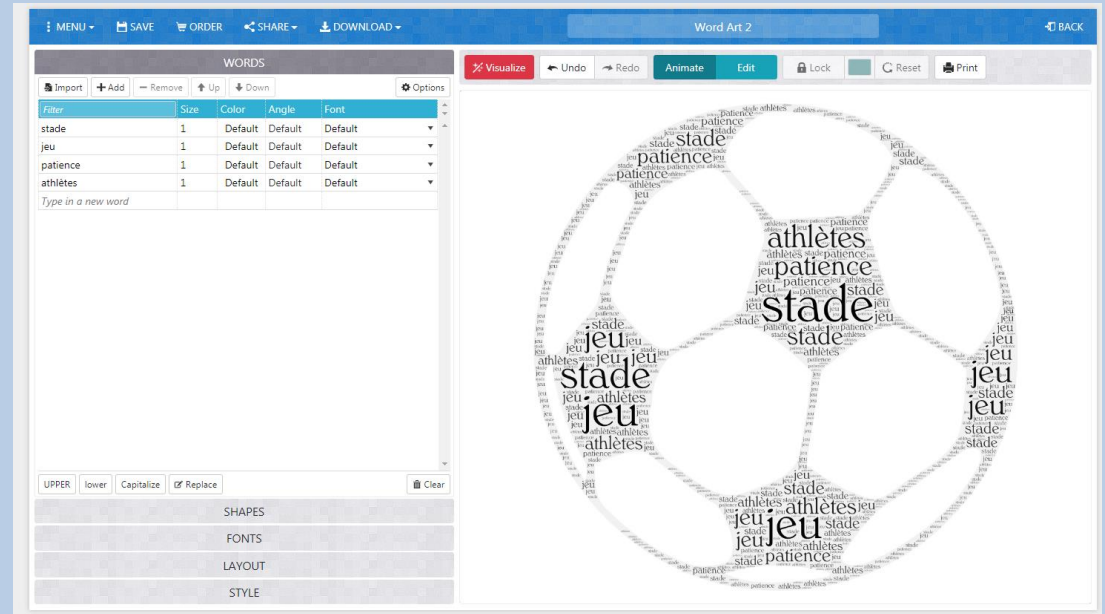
MENU SAVE ORDER SHARE DOWNLOAD Word Art 2 BACK

WORDS

Import Add Remove Up Down Options

| Filter | Size | Color | Angle | Font |
|---|---|---|---|---|
| stade | 1 | Default | Default | Default |
| jeu | 1 | Default | Default | Default |
| patience | 1 | Default | Default | Default |
| athlètes | 1 | Default | Default | Default |
| Type in a new word | | | | |

UPPER lower Capitalize Replace Clear

SHAPES

FONTS

LAYOUT

STYLE

Visualize Undo Redo Animate Edit Lock Reset Print

stade jeu patience athlètes stade jeu patience athlètes stade jeu stade jeu athlètes patience stade jeu patience athlètes stade jeu athlètes stade jeu patience athlètes